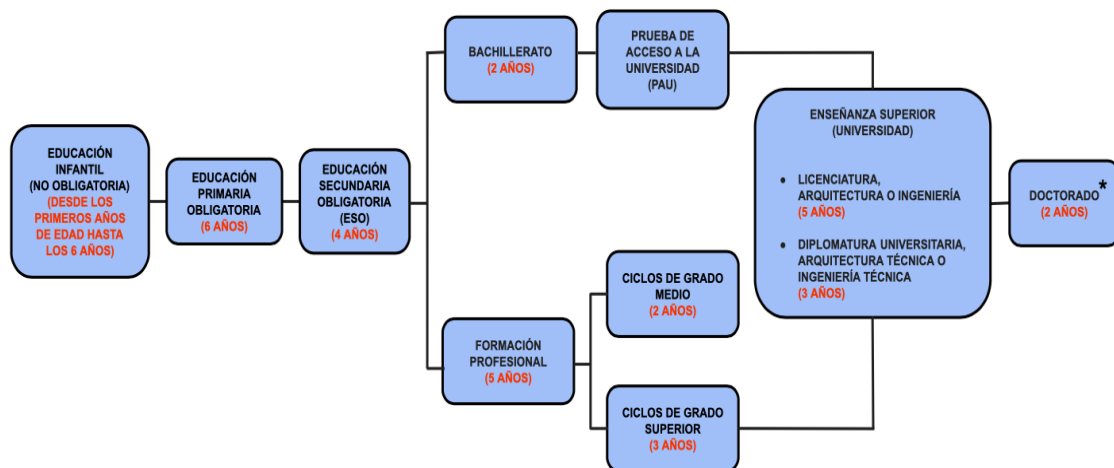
EDUCACIÓN INFANTIL (NO OBLIGATORIA) (DESDE LOS PRIMEROS AÑOS DE EDAD HASTA LOS 6 AÑOS)

EDUCACIÓN PRIMARIA OBLIGATORIA (6 AÑOS)

EDUCACIÓN SECUNDARIA OBLIGATORIA (ESO) (4 AÑOS)

BACHILLERATO (2 AÑOS)

PRUEBA DE ACCESO A LA UNIVERSIDAD (PAU)

FORMACIÓN PROFESIONAL (5 AÑOS)

CICLOS DE GRADO MEDIO (2 AÑOS)

CICLOS DE GRADO SUPERIOR (3 AÑOS)

ENSEÑANZA SUPERIOR (UNIVERSIDAD)

• LICENCIATURA, ARQUITECTURA O INGENIERÍA (5 AÑOS)

• DIPLOMATURA UNIVERSITARIA, ARQUITECTURA TÉCNICA O INGENIERÍA TÉCNICA (3 AÑOS)

DOCTORADO* (2 AÑOS)